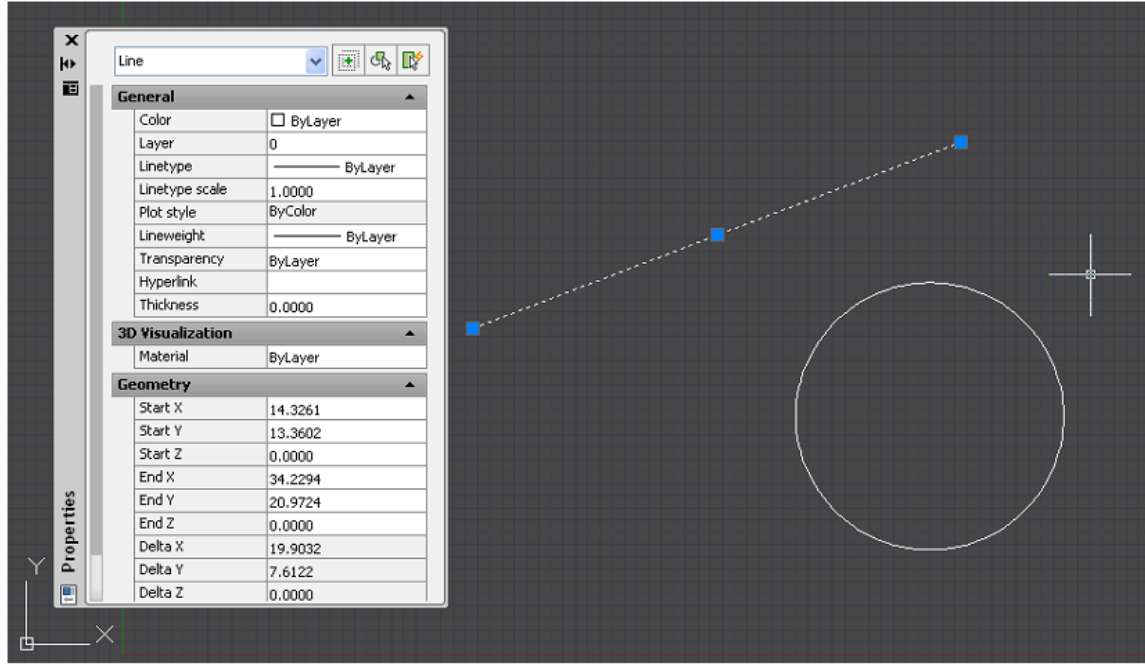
Line

Properties

| General | |
|---|---|
| Color | ☐ ByLayer |
| Layer | 0 |
| Linetype | ——— ByLayer |
| Linetype scale | 1.0000 |
| Plot style | ByColor |
| Lineweight | ——— ByLayer |
| Transparency | ByLayer |
| Hyperlink | |
| Thickness | 0.0000 |

| 3D Visualization | |
|---|---|
| Material | ByLayer |

| Geometry | |
|---|---|
| Start X | 14.3261 |
| Start Y | 13.3602 |
| Start Z | 0.0000 |
| End X | 34.2294 |
| End Y | 20.9724 |
| End Z | 0.0000 |
| Delta X | 19.9032 |
| Delta Y | 7.6122 |
| Delta Z | 0.0000 |

Y
X